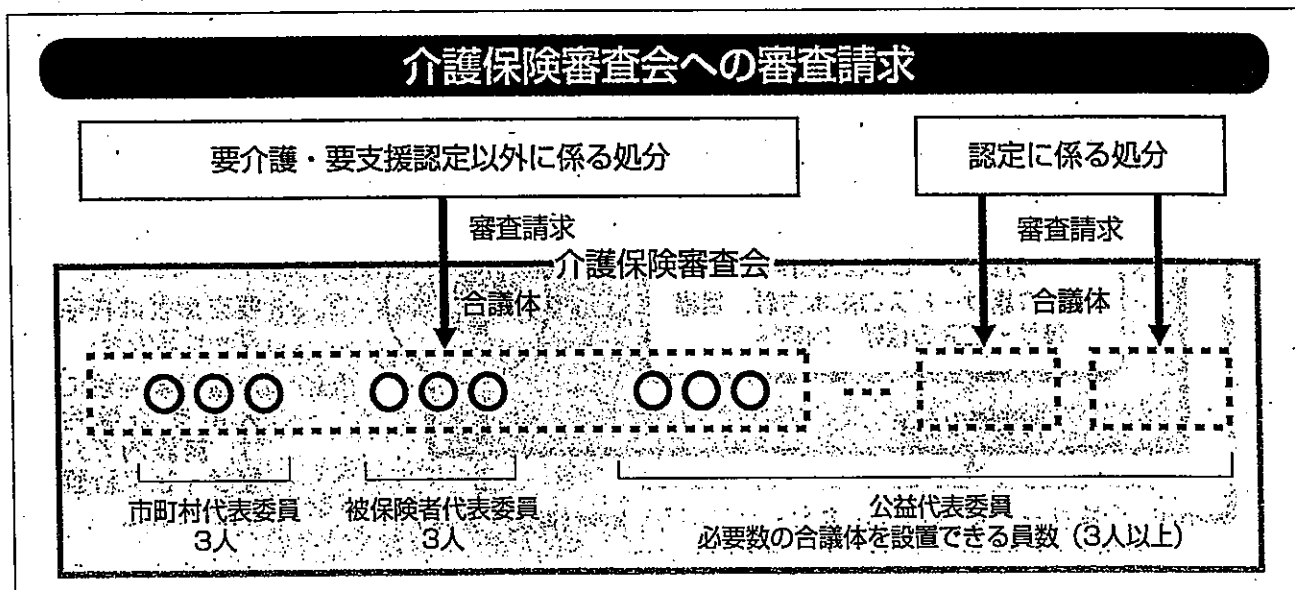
介護保険審査会への審査請求

要介護・要支援認定以外に係る処分

認定に係る処分

審査請求

審査請求

介護保険審査会

合議体

合議体

市町村代表委員
3人

被保険者代表委員
3人

公益代表委員
必要数の合議体を設置できる員数（3人以上）